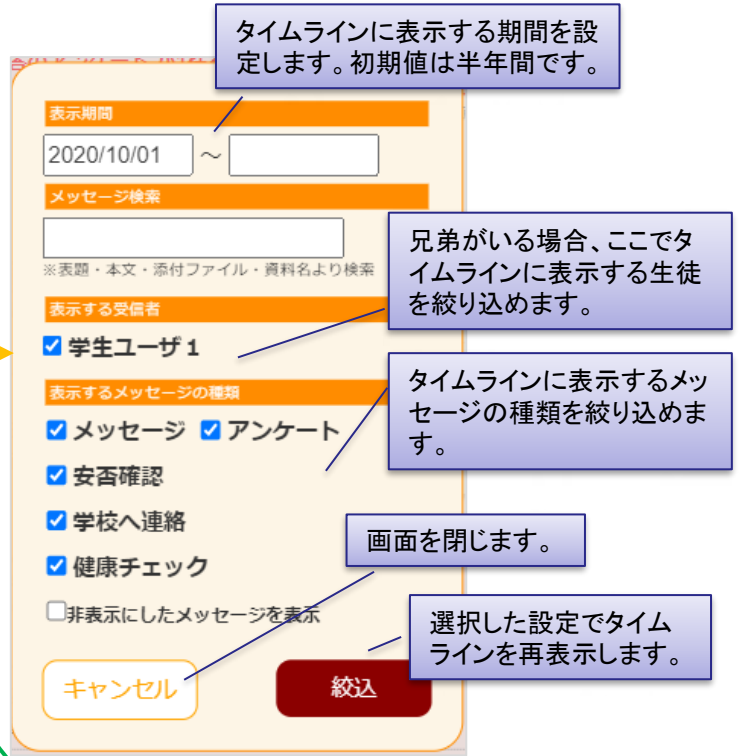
タイムラインに表示する期間を設定します。初期値は半年間です。

表示期間

2020/10/01 ～

メッセージ検索

※表題・本文・添付ファイル・資料名より検索

兄弟がいる場合、ここでタイムラインに表示する生徒を絞り込めます。

表示する受信者

☑ 学生ユーザ１

表示するメッセージの種類

タイムラインに表示するメッセージの種類を絞り込めます。

☑ メッセージ ☑ アンケート

☑ 安否確認

☑ 学校へ連絡

画面を閉じます。

☑ 健康チェック

☐非表示にしたメッセージを表示

選択した設定でタイムラインを再表示します。

キャンセル

絞込